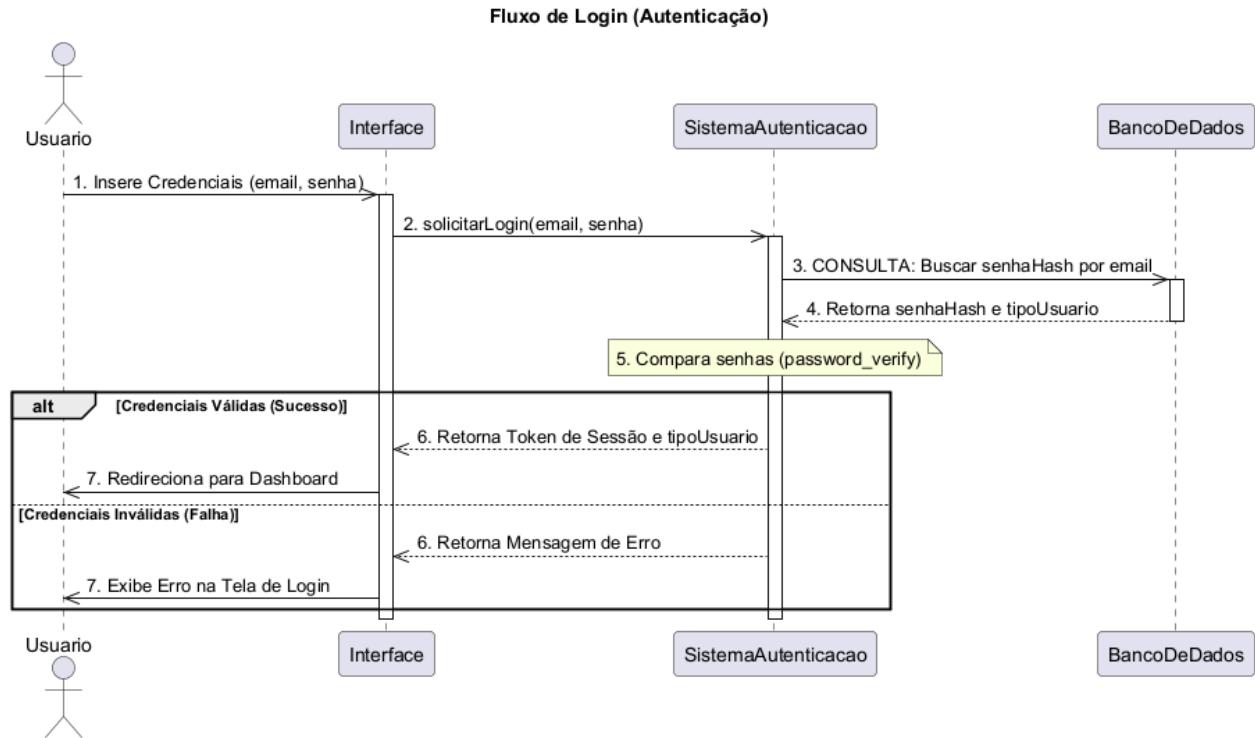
Fluxo de Login (Autenticação)

Usuario

Interface

SistemaAutenticacao

BancoDeDados

1. Insere Credenciais (email, senha)

2. solicitarLogin(email, senha)

3. CONSULTA: Buscar senhaHash por email

4. Retorna senhaHash e tipoUsuario

5. Compara senhas (password_verify)

alt

[Credenciais Válidas (Sucesso)]

6. Retorna Token de Sessão e tipoUsuario

7. Redireciona para Dashboard

[Credenciais Inválidas (Falha)]

6. Retorna Mensagem de Erro

7. Exibe Erro na Tela de Login

Usuario

Interface

SistemaAutenticacao

BancoDeDados